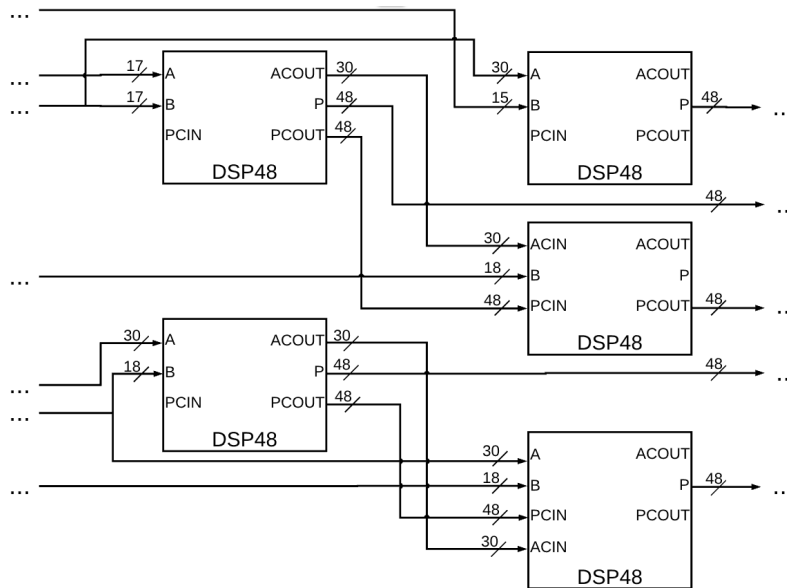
...
...
...
17
A
17
B
PCIN
ACOUT
30
P
48
PCOUT
48
DSP48
30
A
15
B
PCIN
ACOUT
P
48
PCOUT
DSP48
...
48
...
30
ACIN
18
B
48
PCIN
ACOUT
P
PCOUT
48
DSP48
...
...
30
A
18
B
PCIN
ACOUT
30
P
48
PCOUT
48
DSP48
48
...
...
...
30
A
18
B
48
PCIN
30
ACIN
ACOUT
P
48
PCOUT
DSP48
...